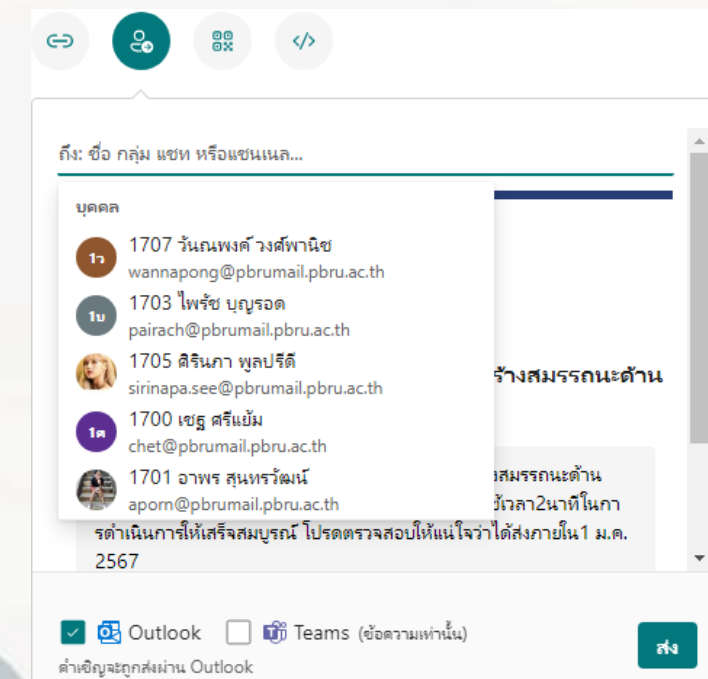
ถึง: ชื่อ กลุ่ม แชท หรือแชนเนล...

บุคคล

1ว 1707 วันณพงศ์ วงศ์พานิช
wannapong@pbrumail.pbru.ac.th

1บ 1703 ไพรัช บุญรอด
pairach@pbrumail.pbru.ac.th

1705 ศิรินภา พูลปรีดี
sirinapa.see@pbrumail.pbru.ac.th

1ต 1700 เชฐ ศรีแย้ม
chet@pbrumail.pbru.ac.th

1701 อาพร สุนทรวัฒน์
aporn@pbrumail.pbru.ac.th

ร้างสมรรถนะด้าน

สมรรถนะด้าน
ใช้เวลา2นาทีในการดำเนินการให้เสร็จสมบูรณ์ โปรดตรวจสอบให้แน่ใจว่าได้ส่งภายใน1 ม.ค. 2567

Outlook Teams (ข้อความเท่านั้น)

ส่ง

คำเชิญจะถูกส่งผ่าน Outlook